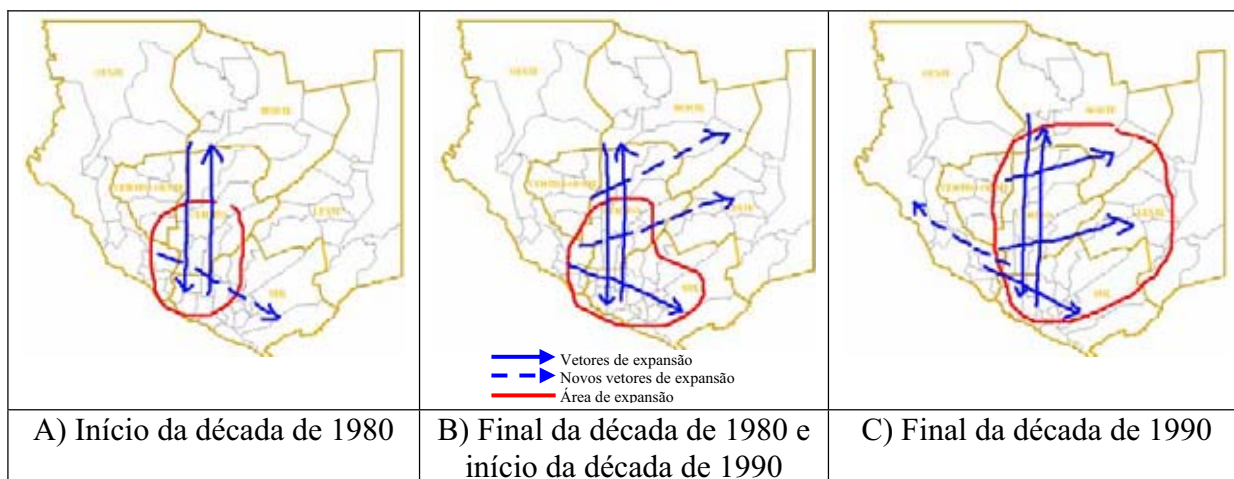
| | | |
|---|---|---|
| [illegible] | Vetores de expansão<br>Novos vetores de expansão<br>Área de expansão | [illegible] |
| A) Início da década de 1980 | B) Final da década de 1980 e início da década de 1990 | C) Final da década de 1990 |